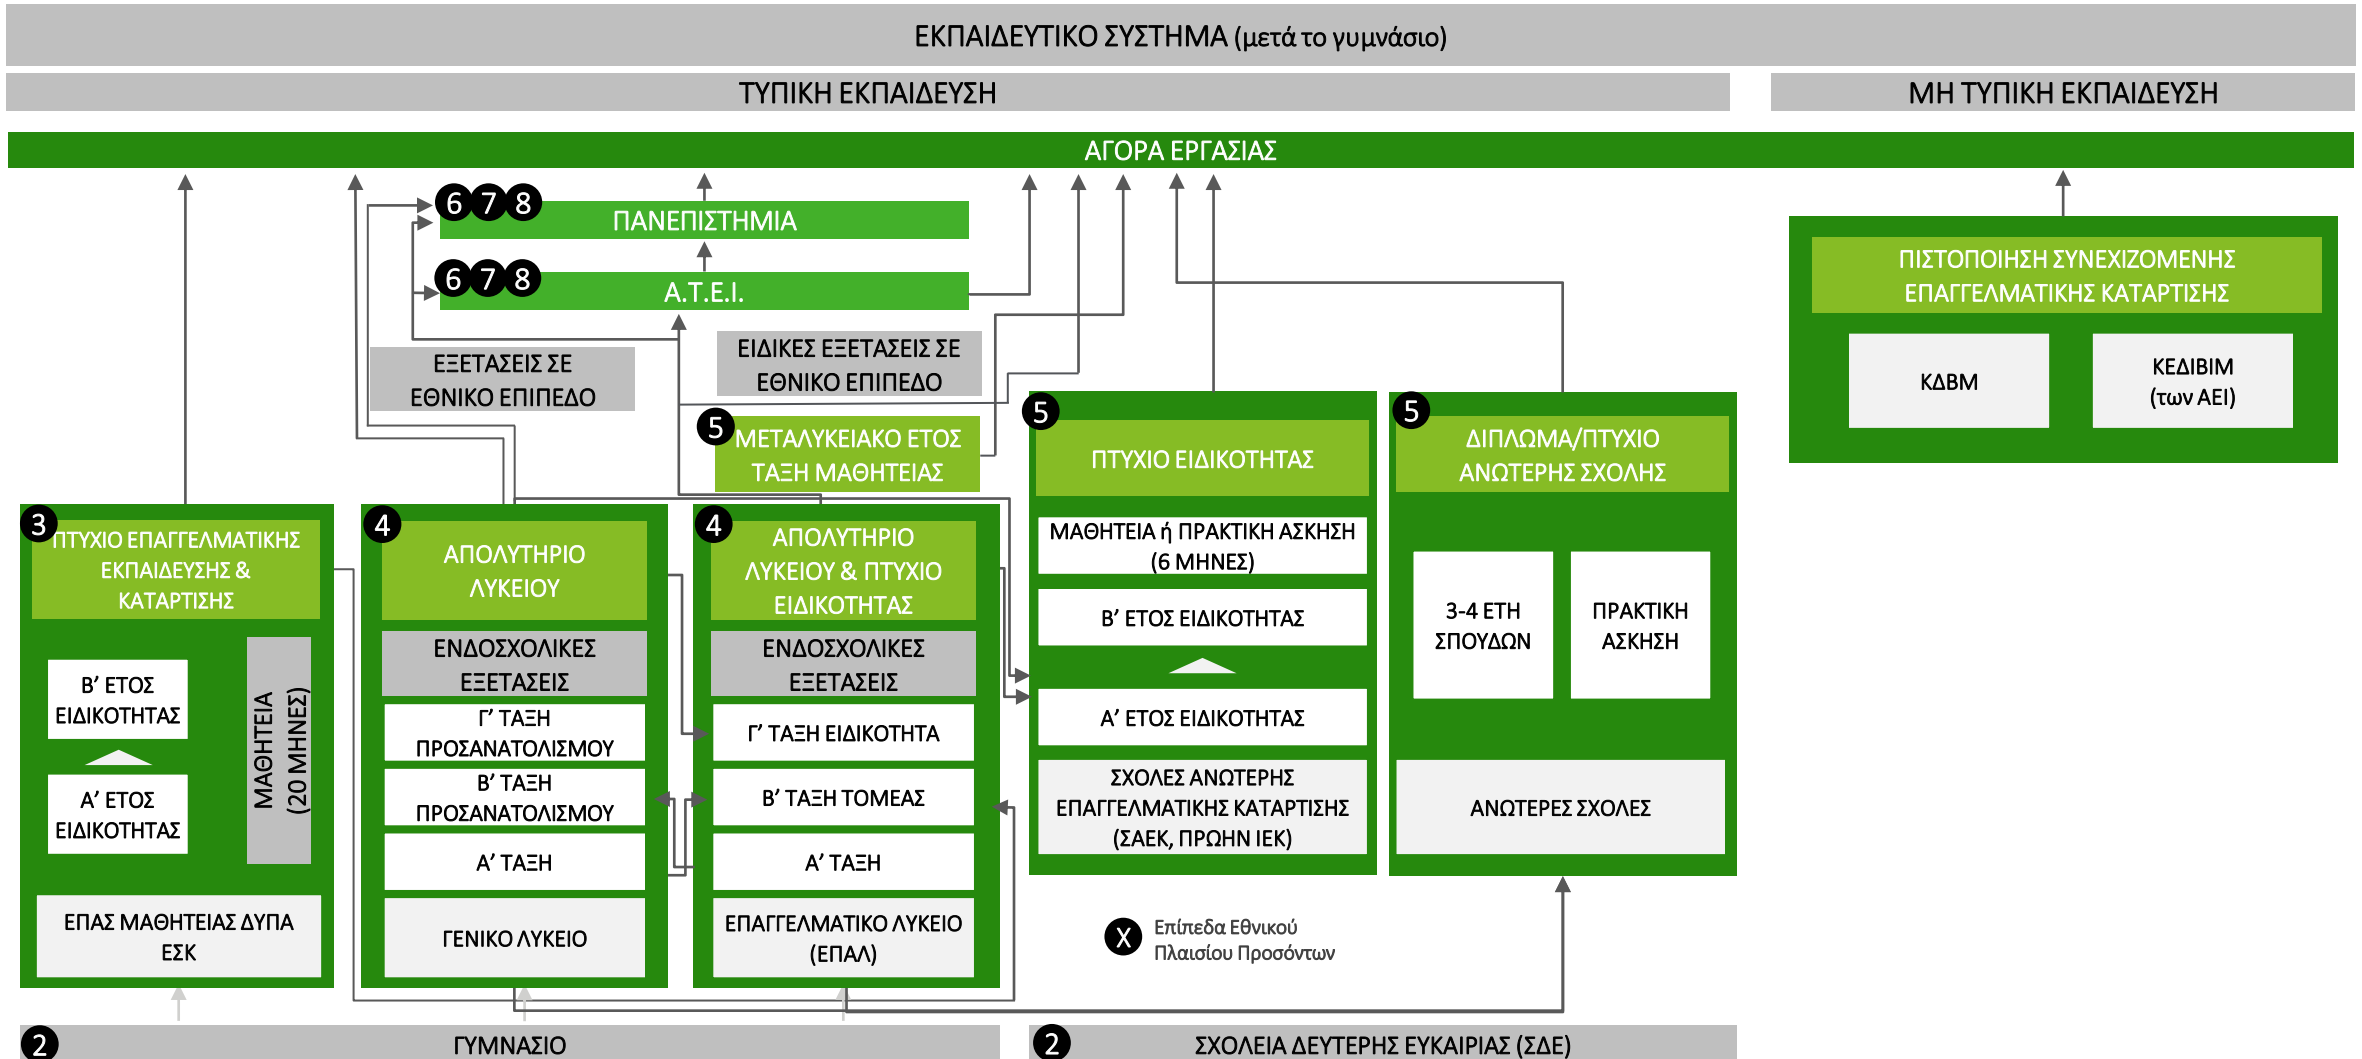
ΕΚΠΑΙΔΕΥΤΙΚΟ ΣΥΣΤΗΜΑ (μετά το γυμνάσιο)

ΤΥΠΙΚΗ ΕΚΠΑΙΔΕΥΣΗ

ΜΗ ΤΥΠΙΚΗ ΕΚΠΑΙΔΕΥΣΗ

ΑΓΟΡΑ ΕΡΓΑΣΙΑΣ

6 7 8 ΠΑΝΕΠΙΣΤΗΜΙΑ

6 7 8 Α.Τ.Ε.Ι.

ΕΞΕΤΑΣΕΙΣ ΣΕ ΕΘΝΙΚΟ ΕΠΙΠΕΔΟ

ΕΙΔΙΚΕΣ ΕΞΕΤΑΣΕΙΣ ΣΕ ΕΘΝΙΚΟ ΕΠΙΠΕΔΟ

5 ΜΕΤΑΛΥΚΕΙΑΚΟ ΕΤΟΣ ΤΑΞΗ ΜΑΘΗΤΕΙΑΣ

ΠΙΣΤΟΠΟΙΗΣΗ ΣΥΝΕΧΙΖΟΜΕΝΗΣ ΕΠΑΓΓΕΛΜΑΤΙΚΗΣ ΚΑΤΑΡΤΙΣΗΣ

ΚΔΒΜ

ΚΕΔΙΒΙΜ (των ΑΕΙ)

3 ΠΤΥΧΙΟ ΕΠΑΓΓΕΛΜΑΤΙΚΗΣ ΕΚΠΑΙΔΕΥΣΗΣ & ΚΑΤΑΡΤΙΣΗΣ

Β' ΕΤΟΣ ΕΙΔΙΚΟΤΗΤΑΣ

Α' ΕΤΟΣ ΕΙΔΙΚΟΤΗΤΑΣ

ΜΑΘΗΤΕΙΑ (20 ΜΗΝΕΣ)

ΕΠΑΣ ΜΑΘΗΤΕΙΑΣ ΔΥΠΑ ΕΣΚ

4 ΑΠΟΛΥΤΗΡΙΟ ΛΥΚΕΙΟΥ

ΕΝΔΟΣΧΟΛΙΚΕΣ ΕΞΕΤΑΣΕΙΣ

Γ' ΤΑΞΗ ΠΡΟΣΑΝΑΤΟΛΙΣΜΟΥ

Β' ΤΑΞΗ ΠΡΟΣΑΝΑΤΟΛΙΣΜΟΥ

Α' ΤΑΞΗ

ΓΕΝΙΚΟ ΛΥΚΕΙΟ

4 ΑΠΟΛΥΤΗΡΙΟ ΛΥΚΕΙΟΥ & ΠΤΥΧΙΟ ΕΙΔΙΚΟΤΗΤΑΣ

ΕΝΔΟΣΧΟΛΙΚΕΣ ΕΞΕΤΑΣΕΙΣ

Γ' ΤΑΞΗ ΕΙΔΙΚΟΤΗΤΑ

Β' ΤΑΞΗ ΤΟΜΕΑΣ

Α' ΤΑΞΗ

ΕΠΑΓΓΕΛΜΑΤΙΚΟ ΛΥΚΕΙΟ (ΕΠΑΛ)

5 ΠΤΥΧΙΟ ΕΙΔΙΚΟΤΗΤΑΣ

ΜΑΘΗΤΕΙΑ ή ΠΡΑΚΤΙΚΗ ΑΣΚΗΣΗ (6 ΜΗΝΕΣ)

Β' ΕΤΟΣ ΕΙΔΙΚΟΤΗΤΑΣ

Α' ΕΤΟΣ ΕΙΔΙΚΟΤΗΤΑΣ

ΣΧΟΛΕΣ ΑΝΩΤΕΡΗΣ ΕΠΑΓΓΕΛΜΑΤΙΚΗΣ ΚΑΤΑΡΤΙΣΗΣ (ΣΑΕΚ, ΠΡΩΗΝ ΙΕΚ)

5 ΔΙΠΛΩΜΑ/ΠΤΥΧΙΟ ΑΝΩΤΕΡΗΣ ΣΧΟΛΗΣ

3-4 ΕΤΗ ΣΠΟΥΔΩΝ

ΠΡΑΚΤΙΚΗ ΑΣΚΗΣΗ

ΑΝΩΤΕΡΕΣ ΣΧΟΛΕΣ

X Επίπεδα Εθνικού Πλαισίου Προσόντων

2 ΓΥΜΝΑΣΙΟ

2 ΣΧΟΛΕΙΑ ΔΕΥΤΕΡΗΣ ΕΥΚΑΙΡΙΑΣ (ΣΔΕ)